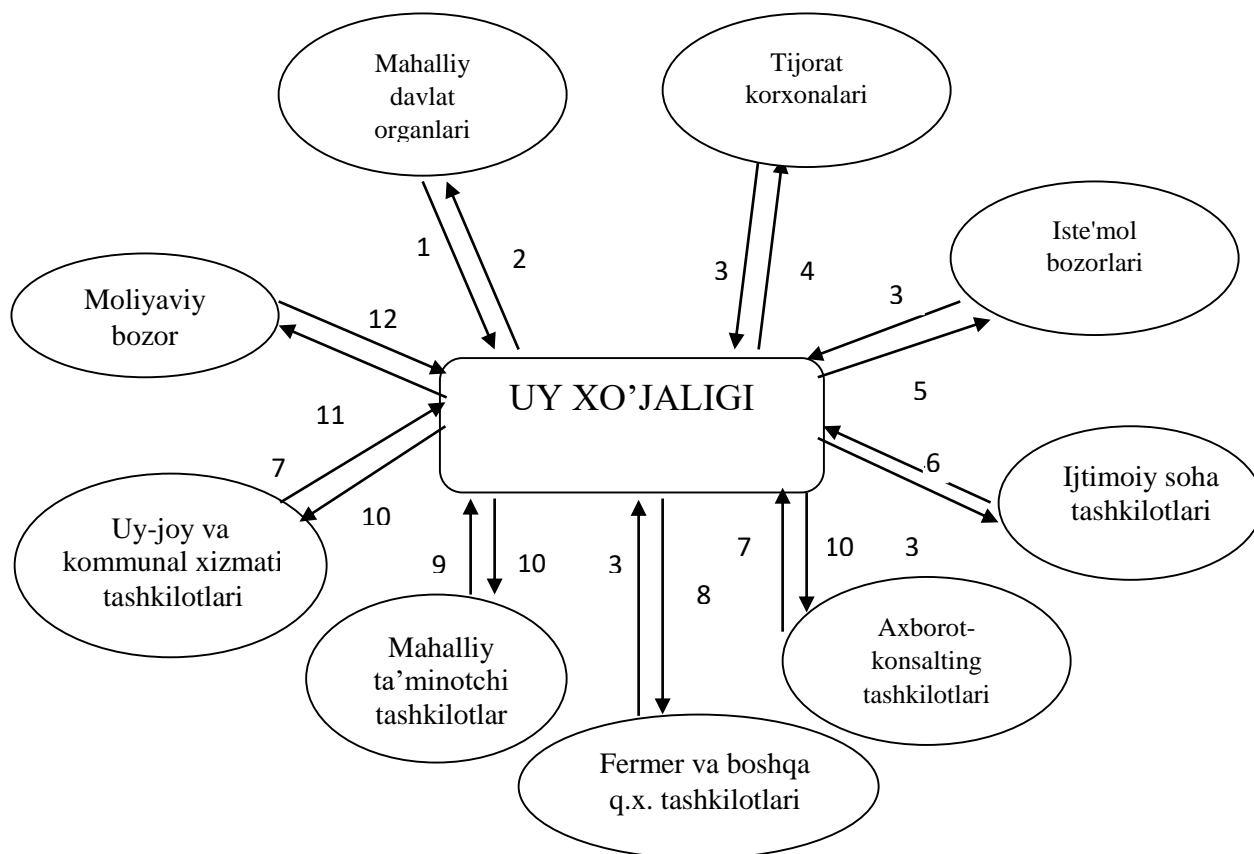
Mahalliy davlat organlari

Tijorat korxonalari

Iste'mol bozorlari

Moliyaviy bozor

1

2

3

4

3

12

UY XO’JALIGI

5

11

6

7

Ijtimoiy soha tashkilotlari

10

Uy-joy va kommunal xizmati tashkilotlari

9

10

3

7

10

3

8

Mahalliy ta’minotchi tashkilotlar

Axborot-konsalting tashkilotlari

Fermer va boshqa q.x. tashkilotlari